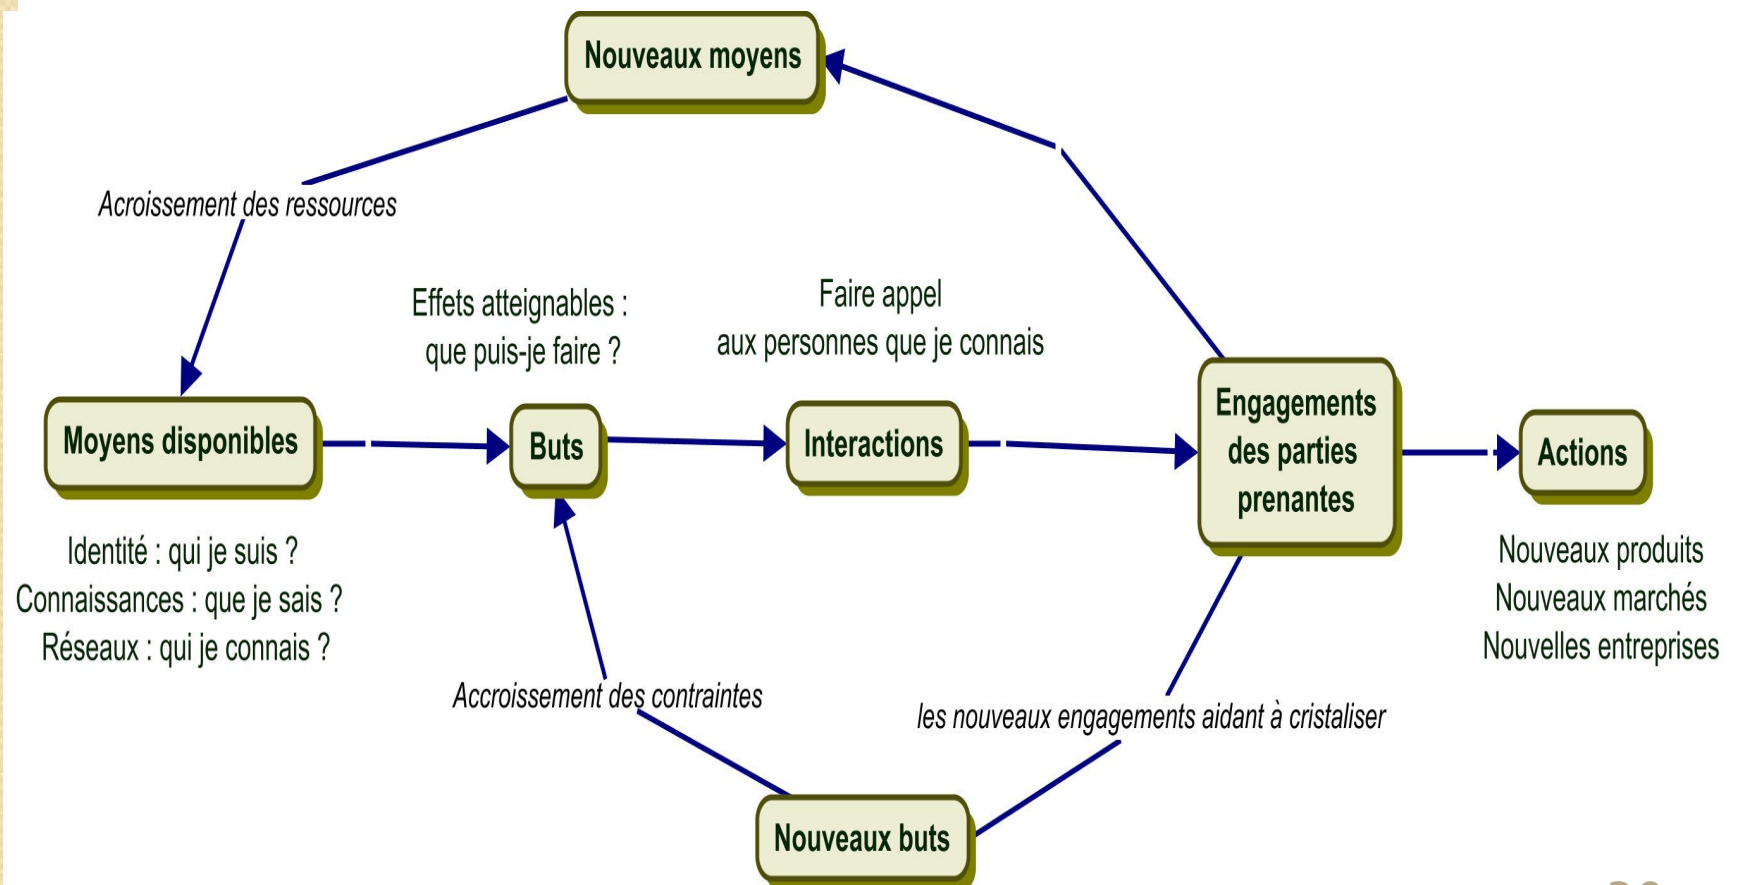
Nouveaux moyens

Acroissement des ressources

Effets atteignables : que puis-je faire ?

Faire appel aux personnes que je connais

Moyens disponibles

Buts

Interactions

Engagements des parties prenantes

Actions

Identité : qui je suis ?
Connaissances : que je sais ?
Réseaux : qui je connais ?

Nouveaux produits
Nouveaux marchés
Nouvelles entreprises

Accroissement des contraintes

les nouveaux engagements aidant à cristaliser

Nouveaux buts